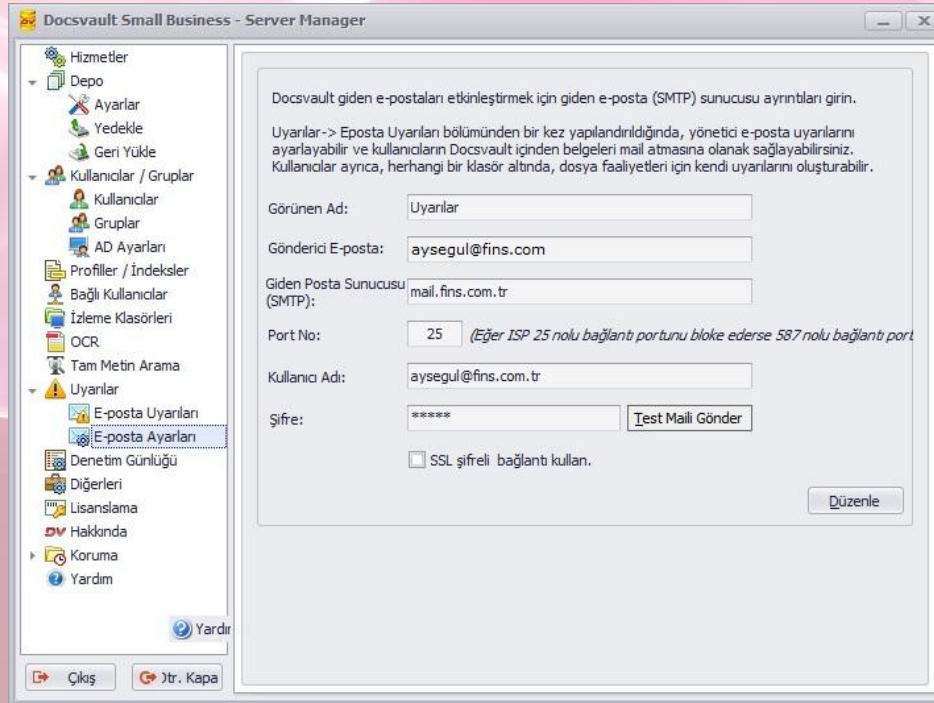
Docsvault Small Business - Server Manager

Hizmetler
Depo
Ayarlar
Yedekle
Geri Yükle
Kullanıcılar / Gruplar
Kullanıcılar
Gruplar
AD Ayarları
Profiller / İndeksler
Bağlı Kullanıcılar
İzleme Klasörleri
OCR
Tam Metin Arama
Uyarılar
E-posta Uyarıları
E-posta Ayarları
Denetim Günlüğü
Diğerleri
Lisanslama
Hakkında
Koruma
Yardım

Yardı

Çıkış
)tr. Kapa

Docsvault giden e-postaları etkinleştirmek için giden e-posta (SMTP) sunucusu ayrıntıları girin.

Uyarılar-> Eposta Uyarıları bölümünden bir kez yapılandırıldığında, yönetici e-posta uyarılarını ayarlayabilir ve kullanıcıların Docsvault içinden belgeleri mail atmasına olanak sağlayabilirsiniz. Kullanıcılar ayrıca, herhangi bir klasör altında, dosya faaliyetleri için kendi uyarılarını oluşturabilir.

Görünen Ad: Uyarılar

Gönderici E-posta: aysegul@fins.com

Giden Posta Sunucusu (SMTP): mail.fins.com.tr

Port No: 25 (Eğer ISP 25 nolu bağlantı portunu bloke ederse 587 nolu bağlantı port

Kullanıcı Adı: aysegul@fins.com.tr

Şifre: ***** Test Maili Gönder

SSL şifreli bağlantı kullan.

Düzenle